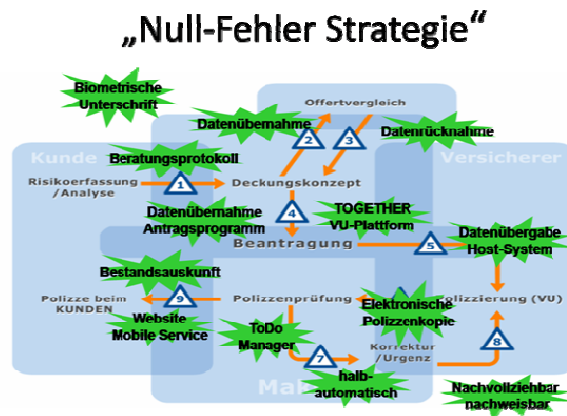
„Null-Fehler Strategie“

Biometrische Unterschrift

Kunde

Offertvergleich

Versicherer

Datenübernahme

Datenrücknahme

2

3

Beratungsprotokoll

Risikoerfassung /Analyse

1

Deckungskonzept

4

Datenübernahme Antragsprogramm

TOGETHER VU-Plattform

Beantragung

5

Datenübergabe Host-System

Bestandsauskunft

Polizze beim KUNDEN

9

Polizzenprüfung

Elektronische Polizzenkopie

olizzierung (VU)

Website Mobile Service

ToDo Manager

7

Korrektur /Urgenz

8

Mak

halb-automatisch

Nachvollziehbar nachweisbar